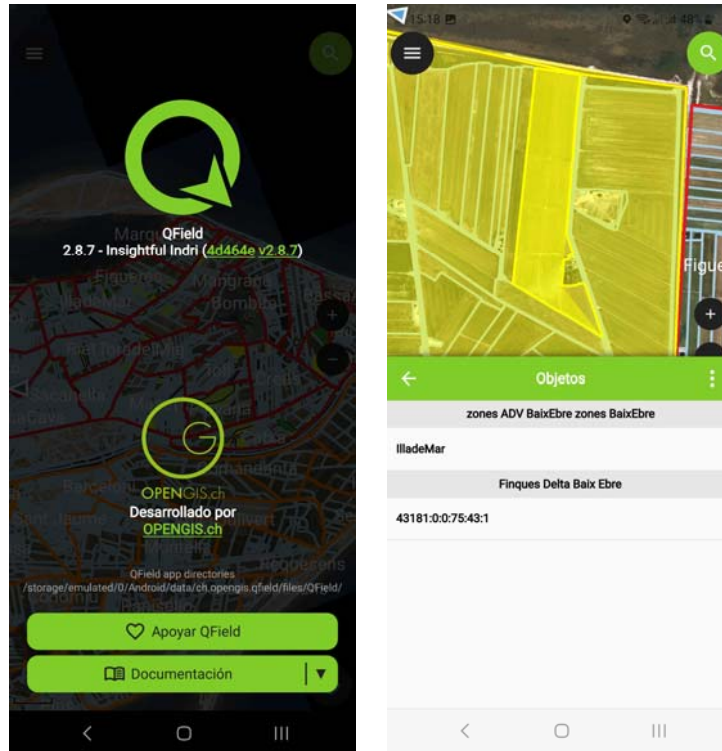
QField
2.8.7 - Insightful Indri (4d464e v2.8.7)

OPENGIS.ch
Desarrollado por
OPENGIS.ch

QField app directories
/storage/emulated/0/Android/data/ch.opengis.qfield/files/QField/

Apoyar QField

Documentación

15:18

Figue

Objetos

zones ADV BaixEbre zones BaixEbre

IlladeMar

Finques Delta Baix Ebre

43181:0:0:75:43:1